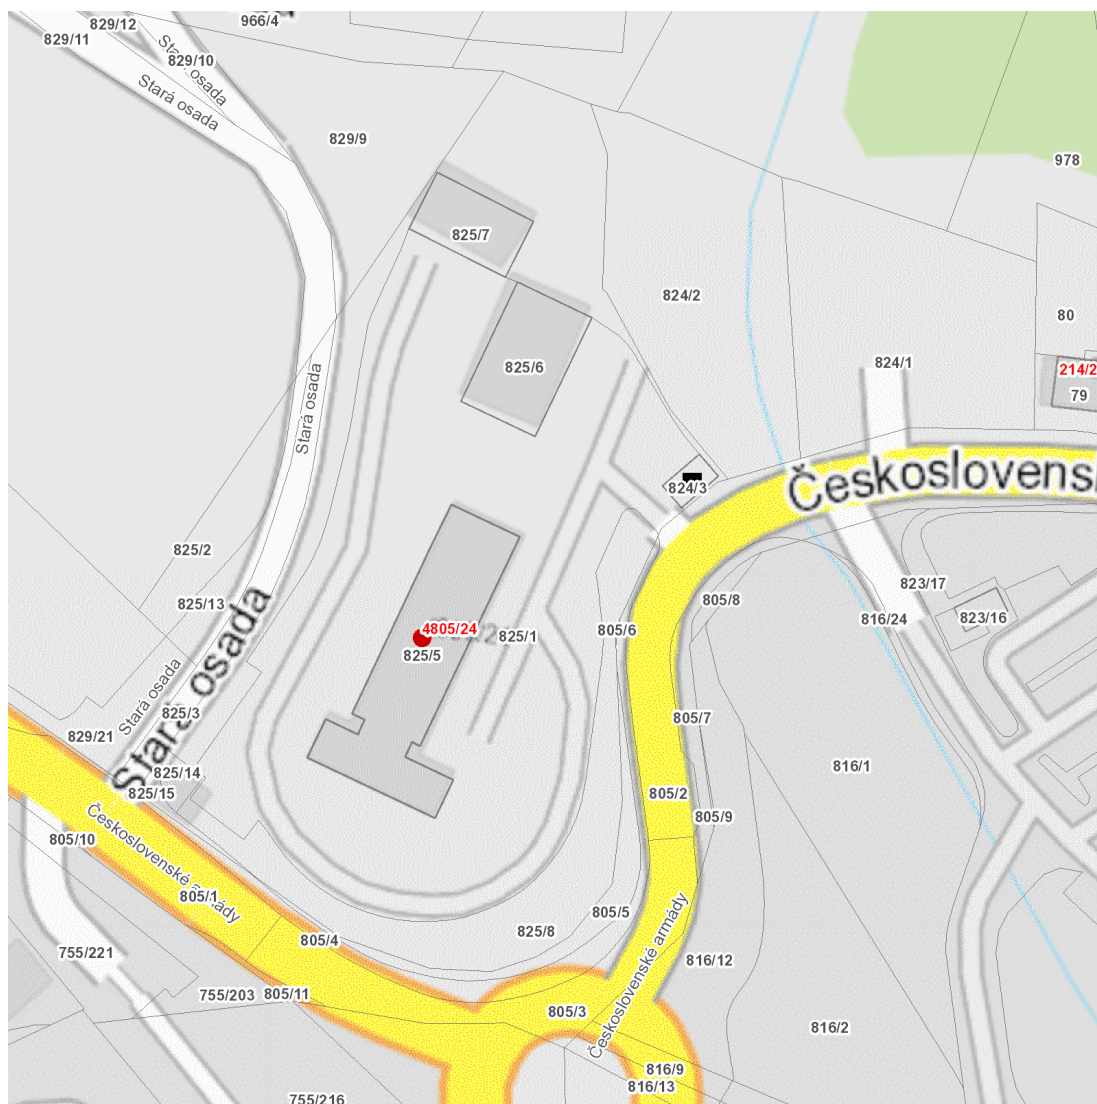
829/12
966/4
829/11
Stará osada
829/10
Stará osada
829/9
978
825/7
824/2
80
825/6
824/1
214/2
79
Stará osada
Českoslovens
824/3
825/2
823/17
805/8
825/13
4805/24
825/1
805/6
816/24
823/16
Stará osada
825/5
Stará osada
825/3
805/7
829/21
816/1
825/14
825/15
805/2
805/9
805/10
Československé armády
805/1
805/5
825/8
805/4
Československé armády
816/12
755/221
755/203
805/11
805/3
816/2
816/9
816/13
755/216